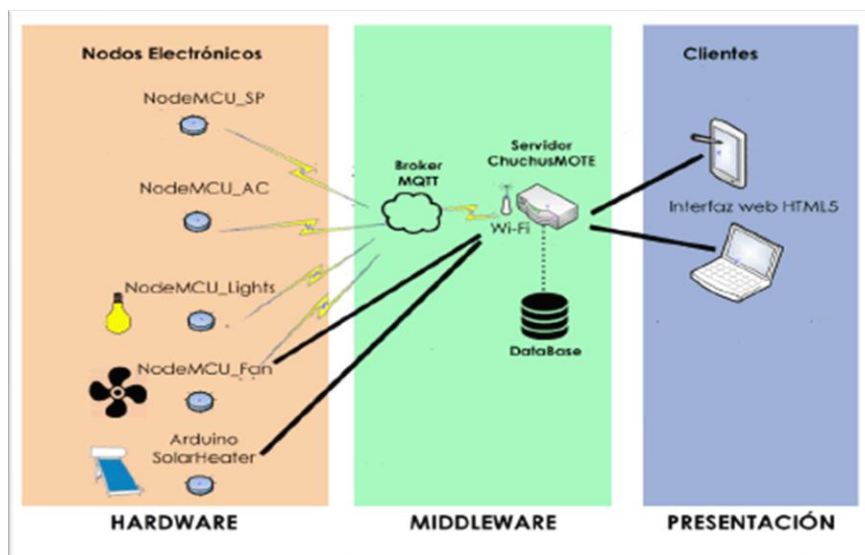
Nodos Electrónicos

NodeMCU_SP

NodeMCU_AC

NodeMCU_Lights

NodeMCU_Fan

Arduino SolarHeater

Broker MQTT

Servidor ChuchusMOTE

Wi-Fi

DataBase

Clientes

Interfaz web HTML5

HARDWARE

MIDDLEWARE

PRESENTACIÓN